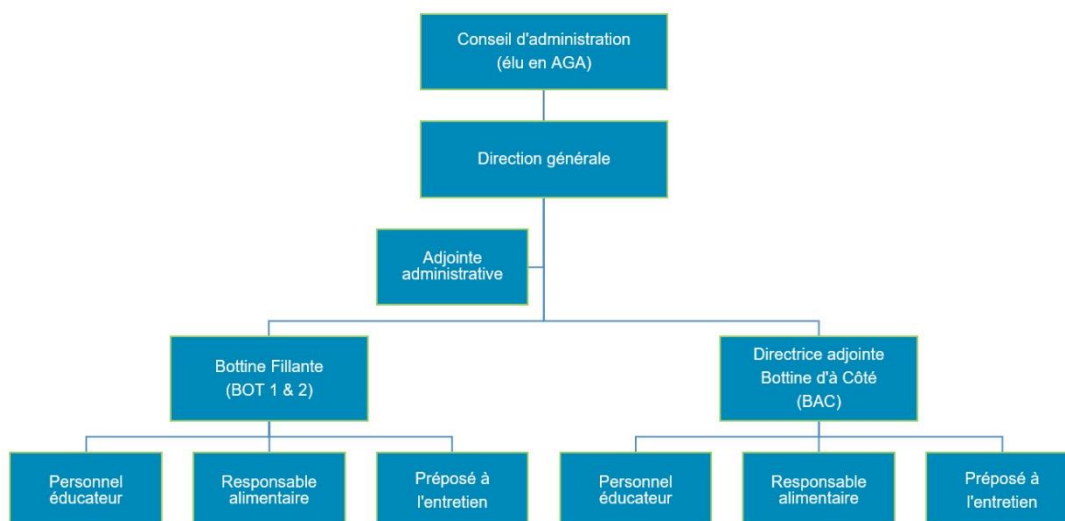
Conseil d'administration
(élu en AGA)

Direction générale

Adjointe administrative

Bottine Fillante
(BOT 1 & 2)

Directrice adjointe
Bottine d'à Côté
(BAC)

Personnel éducateur

Responsable alimentaire

Préposé à l'entretien

Personnel éducateur

Responsable alimentaire

Préposé à l'entretien